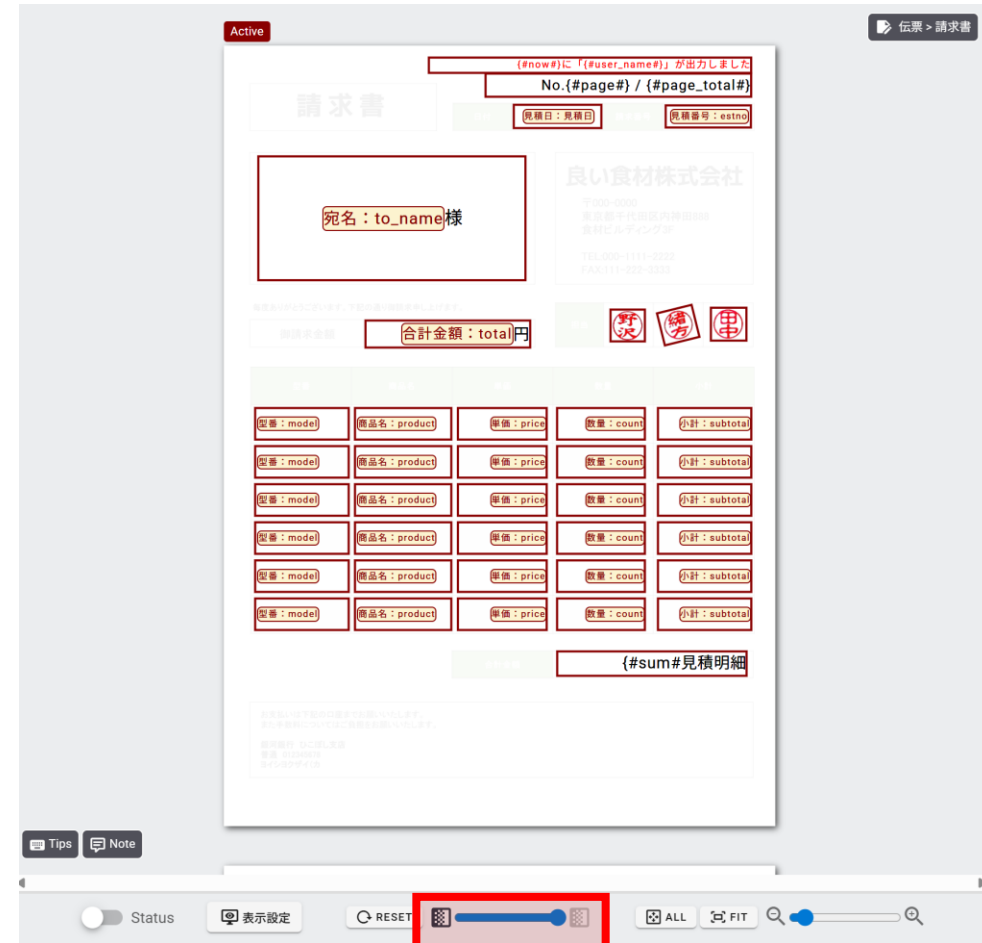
Active

伝票 > 請求書

{#now#}に「{#user_name#}」が出力しました

No.{#page#} / {#page_total#}

請求書

見積日：見積日

見積番号：estno

宛名：to_name様

良い食材株式会社

〒000-0000
東京都千代田区内神田0
食材ビルディング3F

TEL:000-1111-2222
FAX:111-222-3333

合計金額：total円

野沢

緒方

田中

| 型番：model | 商品名：product | 単価：price | 数量：count | 小計：subtotal |
|---|---|---|---|---|
| 型番：model | 商品名：product | 単価：price | 数量：count | 小計：subtotal |
| 型番：model | 商品名：product | 単価：price | 数量：count | 小計：subtotal |
| 型番：model | 商品名：product | 単価：price | 数量：count | 小計：subtotal |
| 型番：model | 商品名：product | 単価：price | 数量：count | 小計：subtotal |
| 型番：model | 商品名：product | 単価：price | 数量：count | 小計：subtotal |

{#sum#見積明細

Tips

Note

Status

表示設定

RESET

ALL

FIT